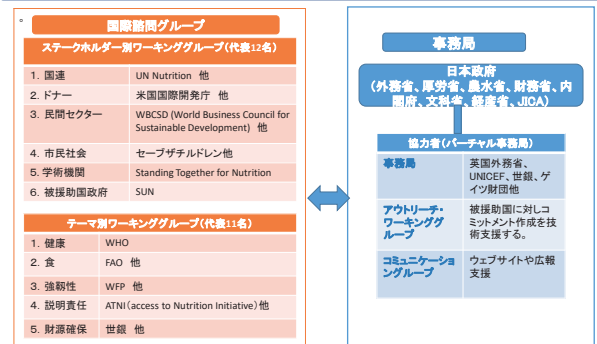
◦

国際諮問グループ

ステークホルダー別ワーキンググループ（代表12名）

| | |
|---|---|
| 1. 国連 | UN Nutrition 他 |
| 2. ドナー | 米国国際開発庁 他 |
| 3. 民間セクター | WBCSD (World Business Council for Sustainable Development) 他 |
| 4. 市民社会 | セーブザチルドレン他 |
| 5. 学術機関 | Standing Together for Nutrition |
| 6. 被援助国政府 | SUN |

テーマ別ワーキンググループ（代表11名）

| | |
|---|---|
| 1. 健康 | WHO |
| 2. 食 | FAO 他 |
| 3. 強靱性 | WFP 他 |
| 4. 説明責任 | ATNI（access to Nutrition Initiative）他 |
| 5. 財源確保 | 世銀 他 |

事務局

日本政府
（外務省、厚労省、農水省、財務省、内閣府、文科省、経産省、JICA）

協力者（バーチャル事務局）

| | |
|---|---|
| 事務局 | 英国外務省、UNICEF、世銀、ゲイツ財団他 |
| アウトリーチ・ワーキンググループ | 被援助国に対しコミットメント作成を技術支援する。 |
| コミュニケーショングループ | ウェブサイトや広報支援 |